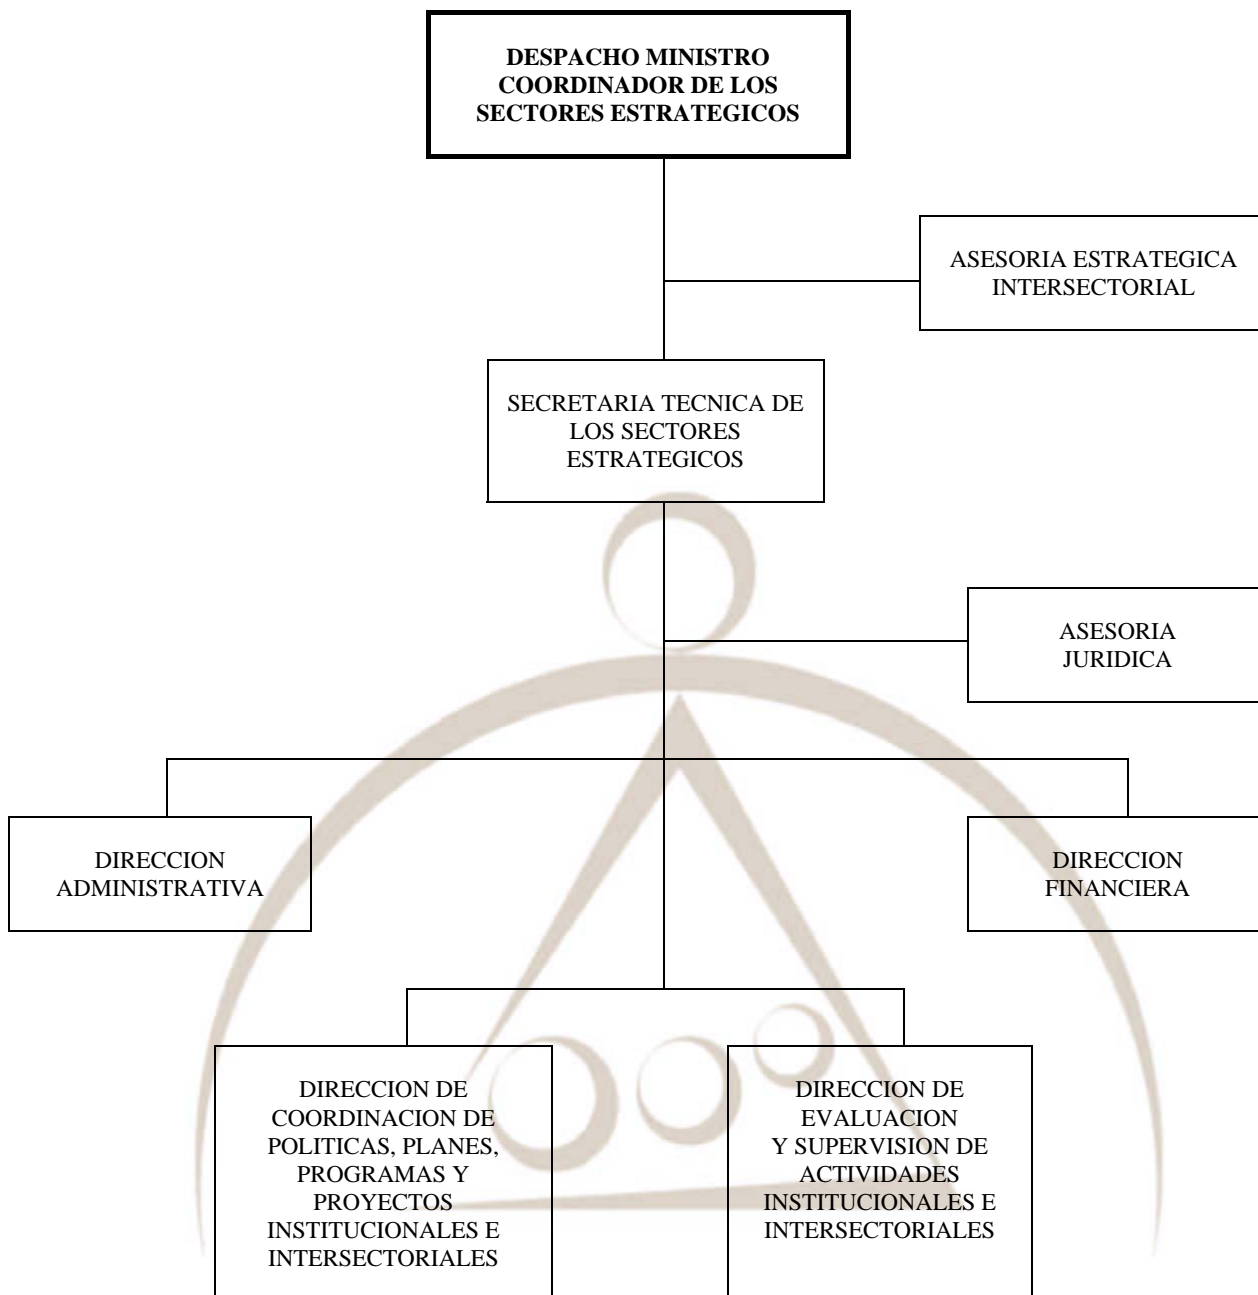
DESPACHO MINISTRO COORDINADOR DE LOS SECTORES ESTRATEGICOS

ASESORIA ESTRATEGICA INTERSECTORIAL

SECRETARIA TECNICA DE LOS SECTORES ESTRATEGICOS

ASESORIA JURIDICA

DIRECCION ADMINISTRATIVA

DIRECCION FINANCIERA

DIRECCION DE COORDINACION DE POLITICAS, PLANES, PROGRAMAS Y PROYECTOS INSTITUCIONALES E INTERSECTORIALES

DIRECCION DE EVALUACION Y SUPERVISION DE ACTIVIDADES INSTITUCIONALES E INTERSECTORIALES